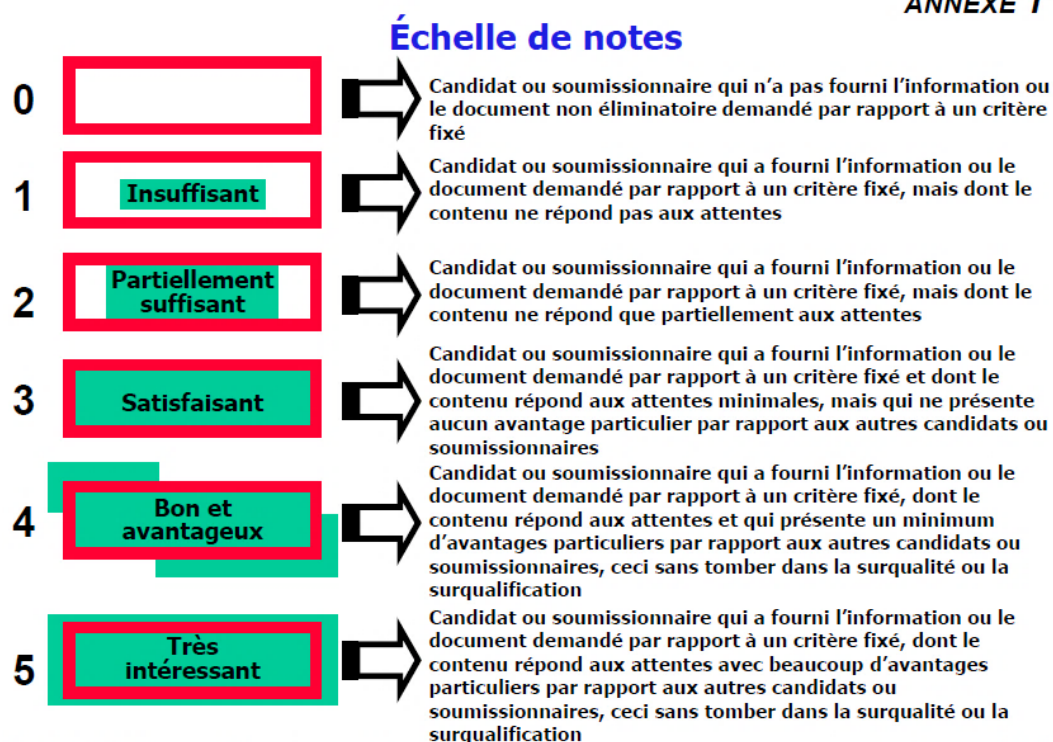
ANNEXE 1

Échelle de notes

0

Candidat ou soumissionnaire qui n'a pas fourni l'information ou le document non éliminatoire demandé par rapport à un critère fixé

1 Insuffisant

Candidat ou soumissionnaire qui a fourni l'information ou le document demandé par rapport à un critère fixé, mais dont le contenu ne répond pas aux attentes

2 Partiellement suffisant

Candidat ou soumissionnaire qui a fourni l'information ou le document demandé par rapport à un critère fixé, mais dont le contenu ne répond que partiellement aux attentes

3 Satisfaisant

Candidat ou soumissionnaire qui a fourni l'information ou le document demandé par rapport à un critère fixé et dont le contenu répond aux attentes minimales, mais qui ne présente aucun avantage particulier par rapport aux autres candidats ou soumissionnaires

4 Bon et avantageux

Candidat ou soumissionnaire qui a fourni l'information ou le document demandé par rapport à un critère fixé, dont le contenu répond aux attentes et qui présente un minimum d'avantages particuliers par rapport aux autres candidats ou soumissionnaires, ceci sans tomber dans la surqualité ou la surqualification

5 Très intéressant

Candidat ou soumissionnaire qui a fourni l'information ou le document demandé par rapport à un critère fixé, dont le contenu répond aux attentes avec beaucoup d'avantages particuliers par rapport aux autres candidats ou soumissionnaires, ceci sans tomber dans la surqualité ou la surqualification